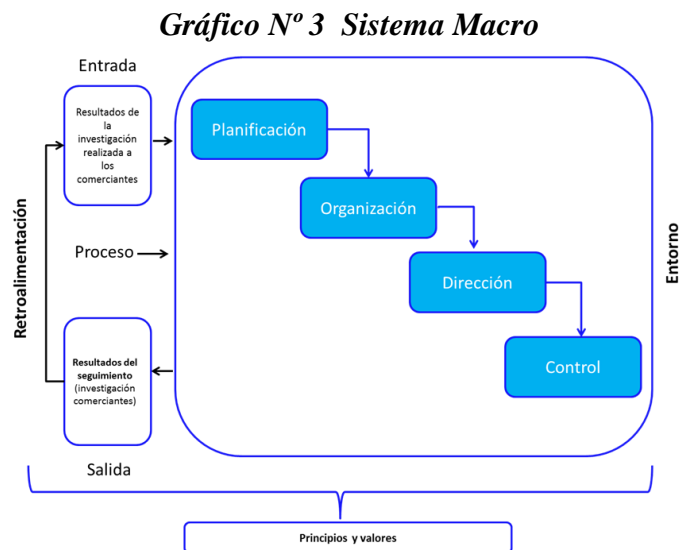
Gráfico Nº 3 Sistema Macro

Entrada

Resultados de la investigación realizada a los comerciantes

Retroalimentación

Proceso

Resultados del seguimiento (investigación comerciantes)

Salida

Planificación

Organización

Dirección

Control

Entorno

Principios y valores